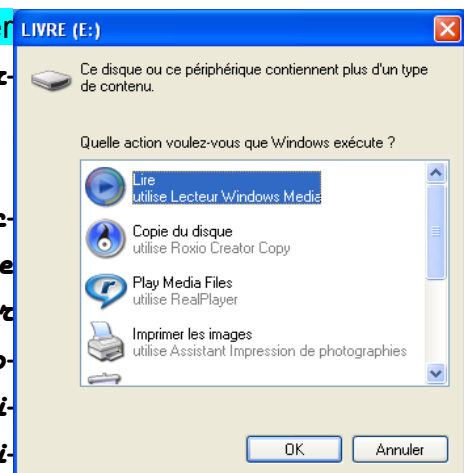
LIVRE (E:)

Ce disque ou ce périphérique contiennent plus d'un type de contenu.

Quelle action voulez-vous que Windows exécute ?

Lire
utilise Lecteur Windows Media

Copie du disque
utilise Roxio Creator Copy

Play Media Files
utilise RealPlayer

Imprimer les images
utilise Assistant Impression de photographies

OK
Annuler